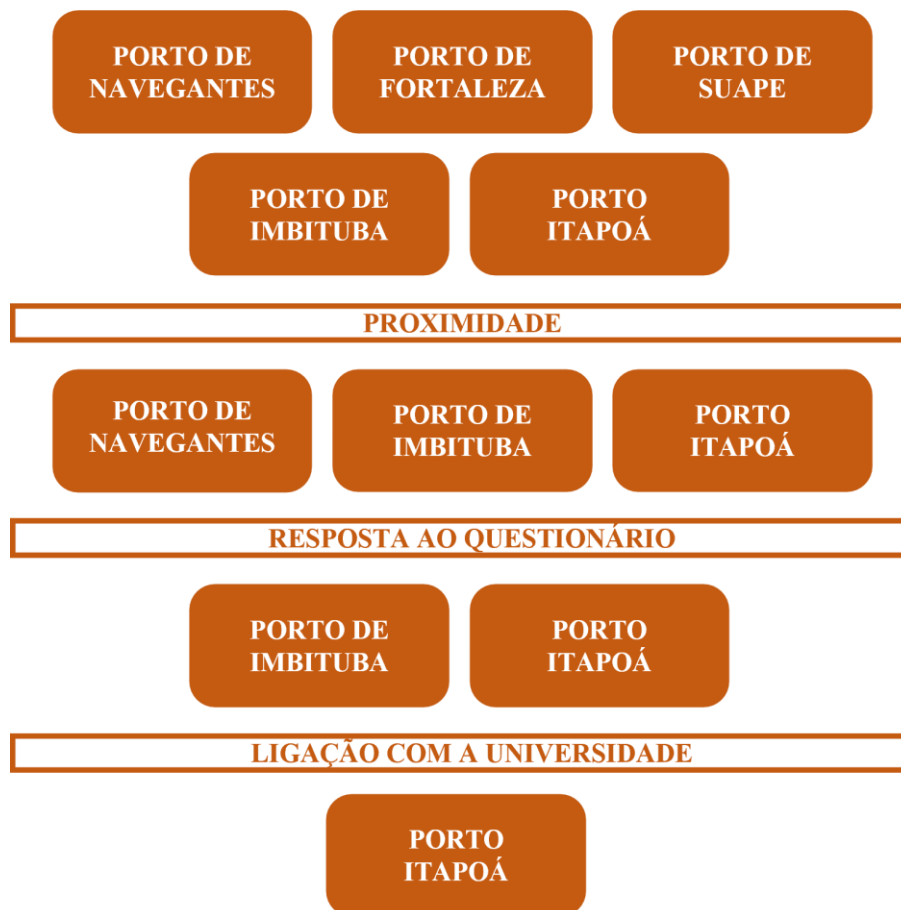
PORTO DE NAVEGANTES

PORTO DE FORTALEZA

PORTO DE SUAPE

PORTO DE IMBITUBA

PORTO ITAPOÁ

PROXIMIDADE

PORTO DE NAVEGANTES

PORTO DE IMBITUBA

PORTO ITAPOÁ

RESPOSTA AO QUESTIONÁRIO

PORTO DE IMBITUBA

PORTO ITAPOÁ

LIGAÇÃO COM A UNIVERSIDADE

PORTO ITAPOÁ